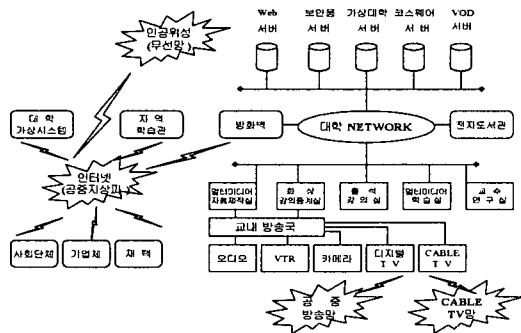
인공위성
(무선망)

Web
서버

보안용
서버

가상대학
서버

코스웨어
서버

VOD
서버

대 학
가상시스템

지 역
학습관

방화벽

대학 NETWORK

전자도서관

인터넷
(공중지상파)

멀티미디어
자료제작실

화 상
강의중계실

출 석
강 의 실

멀티미디어
학 습 실

교 수
연 구 실

교내 방송국

사회단체

기업체

재 택

오디오

VTR

카메라

디지털
T V

CABLE
T V

공 중
방송망

CABLE
TV망